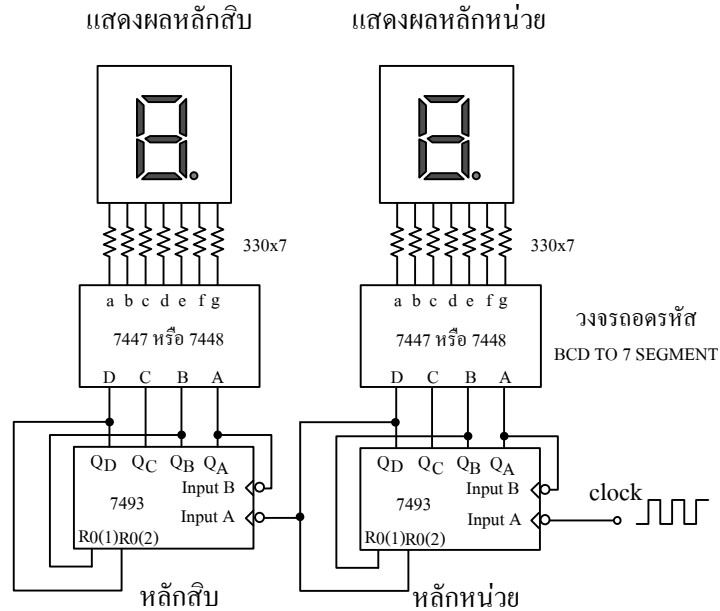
แสดงผลหลักสิบ

แสดงผลหลักหน่วย

330x7

330x7

a b c d e f g

7447 หรือ 7448

D C B A

a b c d e f g

7447 หรือ 7448

D C B A

วงจรถอดรหัส

BCD TO 7 SEGMENT

$Q_D$ $Q_C$ $Q_B$ $Q_A$

7493

Input B

Input A

R0(1)R0(2)

$Q_D$ $Q_C$ $Q_B$ $Q_A$

7493

Input B

Input A

R0(1)R0(2)

clock

หลักสิบ

หลักหน่วย